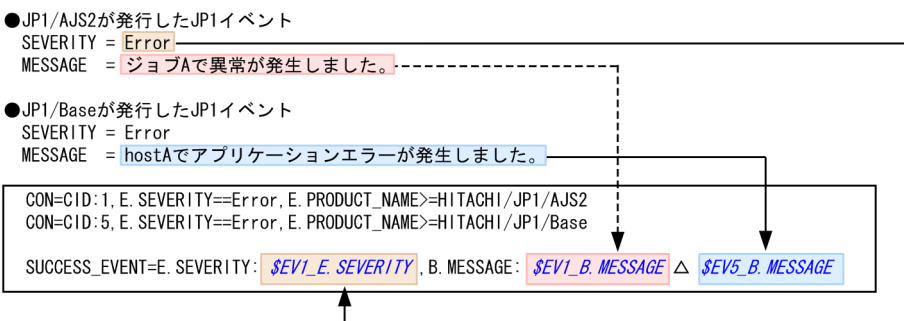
●JP1/AJS2が発行したJP1イベント
SEVERITY = Error
MESSAGE = ジョブAで異常が発生しました。

●JP1/Baseが発行したJP1イベント
SEVERITY = Error
MESSAGE = hostAでアプリケーションエラーが発生しました。

CON=CID:1,E.SEVERITY==Error,E.PRODUCT_NAME>=HITACHI/JP1/AJS2
CON=CID:5,E.SEVERITY==Error,E.PRODUCT_NAME>=HITACHI/JP1/Base

SUCCESS_EVENT=E.SEVERITY: $EV1_E.SEVERITY ,B.MESSAGE: $EV1_B.MESSAGE △ $EV5_B.MESSAGE